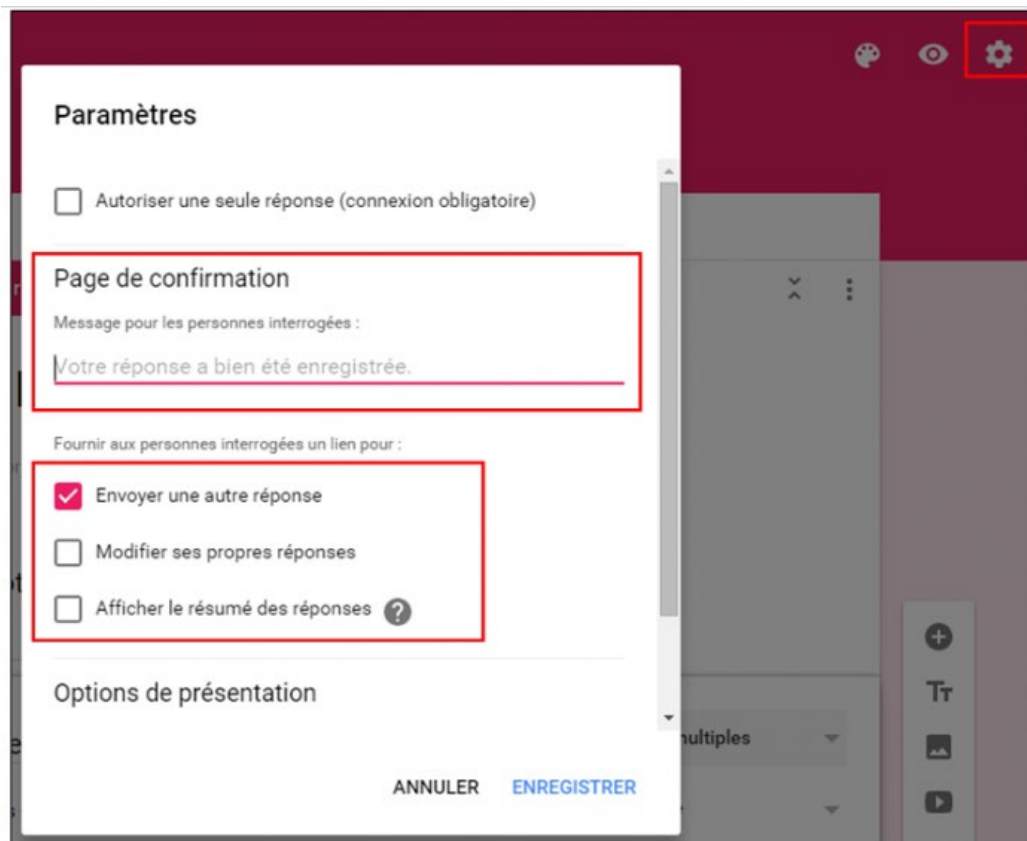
Paramètres

Autoriser une seule réponse (connexion obligatoire)

Page de confirmation

Message pour les personnes interrogées :

Votre réponse a bien été enregistrée.

Fournir aux personnes interrogées un lien pour :

Envoyer une autre réponse

Modifier ses propres réponses

Afficher le résumé des réponses

Options de présentation

ANNULER ENREGISTRER

ultiples

Tт